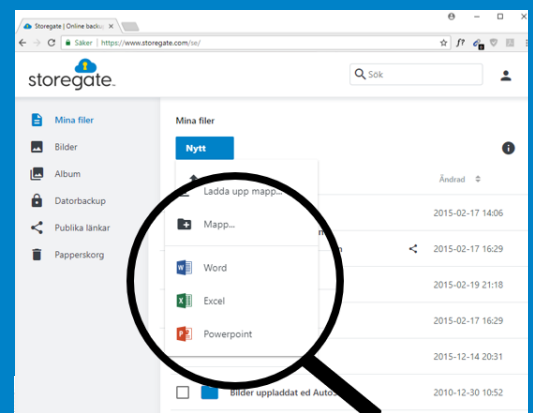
Storegate | Online backu
Säker | https://www.storegate.com/se/

storegate.

Sök

Mina filer
Bilder
Album
Datorbackup
Publika länkar
Papperskorg

Mina filer

Nytt

Ladda upp mapp...
Mapp...
Word
Excel
Powerpoint

Ändrad

2015-02-17 14:06
2015-02-17 16:29
2015-02-19 21:18
2015-02-17 16:29
2015-12-14 20:31
Bilder uppladdat ed Autos
2010-12-30 10:52